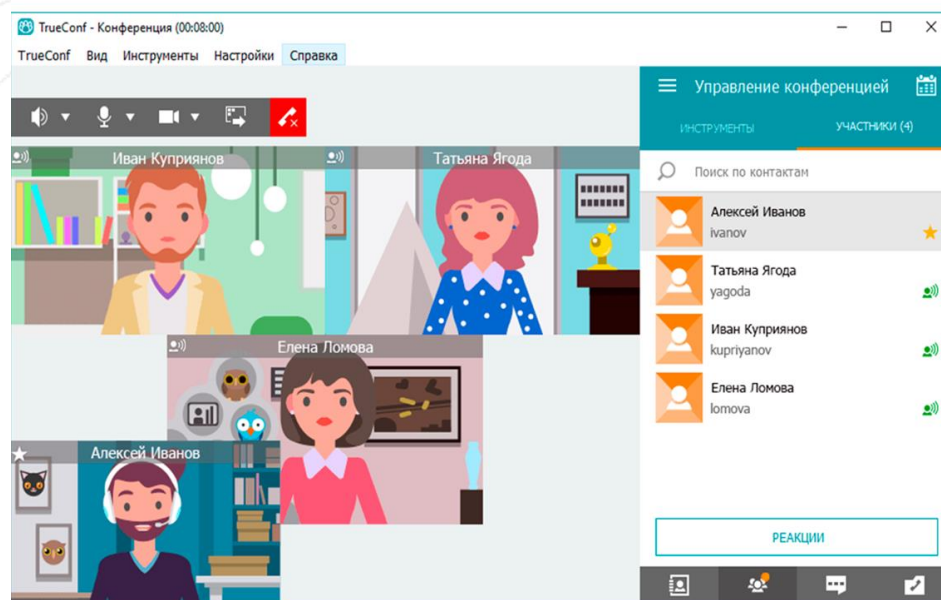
TrueConf - Конференция (00:08:00)

TrueConf Вид Инструменты Настройки Справка

Иван Куприянов

Татьяна Ягода

Елена Ломова

Алексей Иванов

Управление конференцией

ИНСТРУМЕНТЫ

УЧАСТНИКИ (4)

Поиск по контактам

Алексей Иванов
ivanov

Татьяна Ягода
yagoda

Иван Куприянов
kupriyanov

Елена Ломова
lomova

РЕАКЦИИ